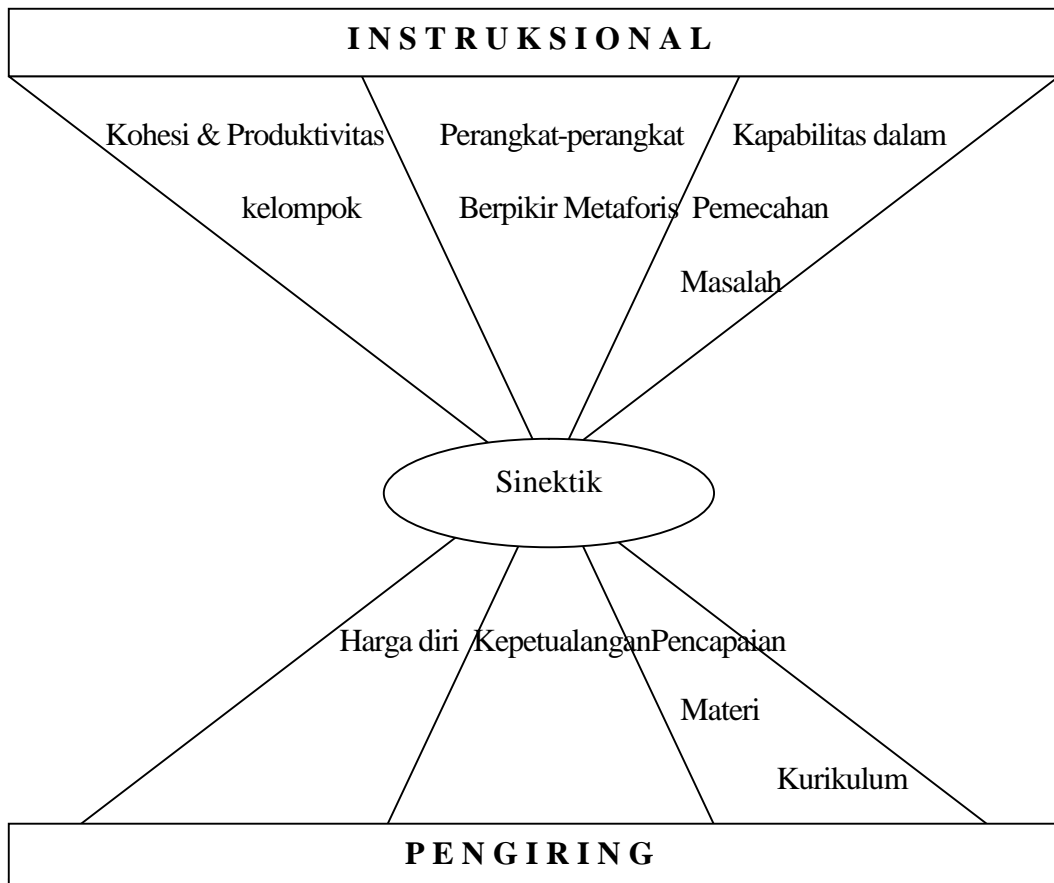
I N S T R U K S I O N A L

Kohesi & Produktivitas kelompok

Perangkat-perangkat Berpikir Metaforis

Kapabilitas dalam Pemecahan Masalah

Sinektik

Harga diri

Kepetualangan

Pencapaian Materi Kurikulum

P E N G I R I N G